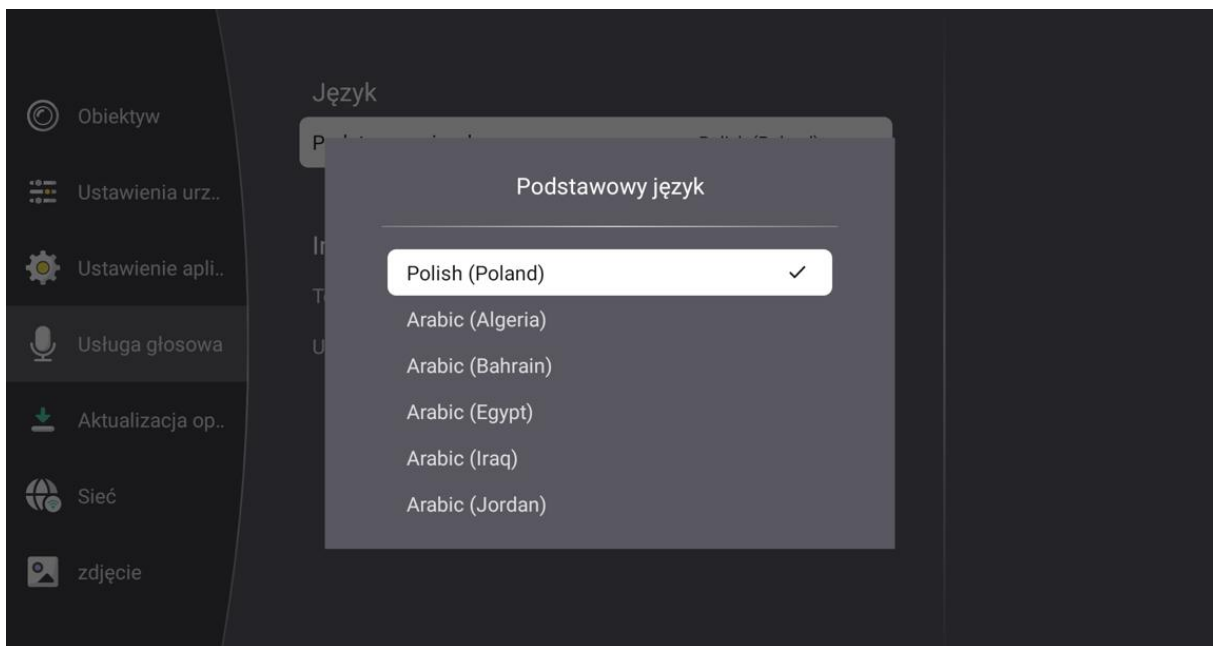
Obiektyw

Ustawienia urz..

Ustawienie apli..

Usługa głosowa

Aktualizacja op..

Sieć

zdjęcie

Język

P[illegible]

I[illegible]

T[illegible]

U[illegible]

Podstawowy język

Polish (Poland) ✓

Arabic (Algeria)

Arabic (Bahrain)

Arabic (Egypt)

Arabic (Iraq)

Arabic (Jordan)